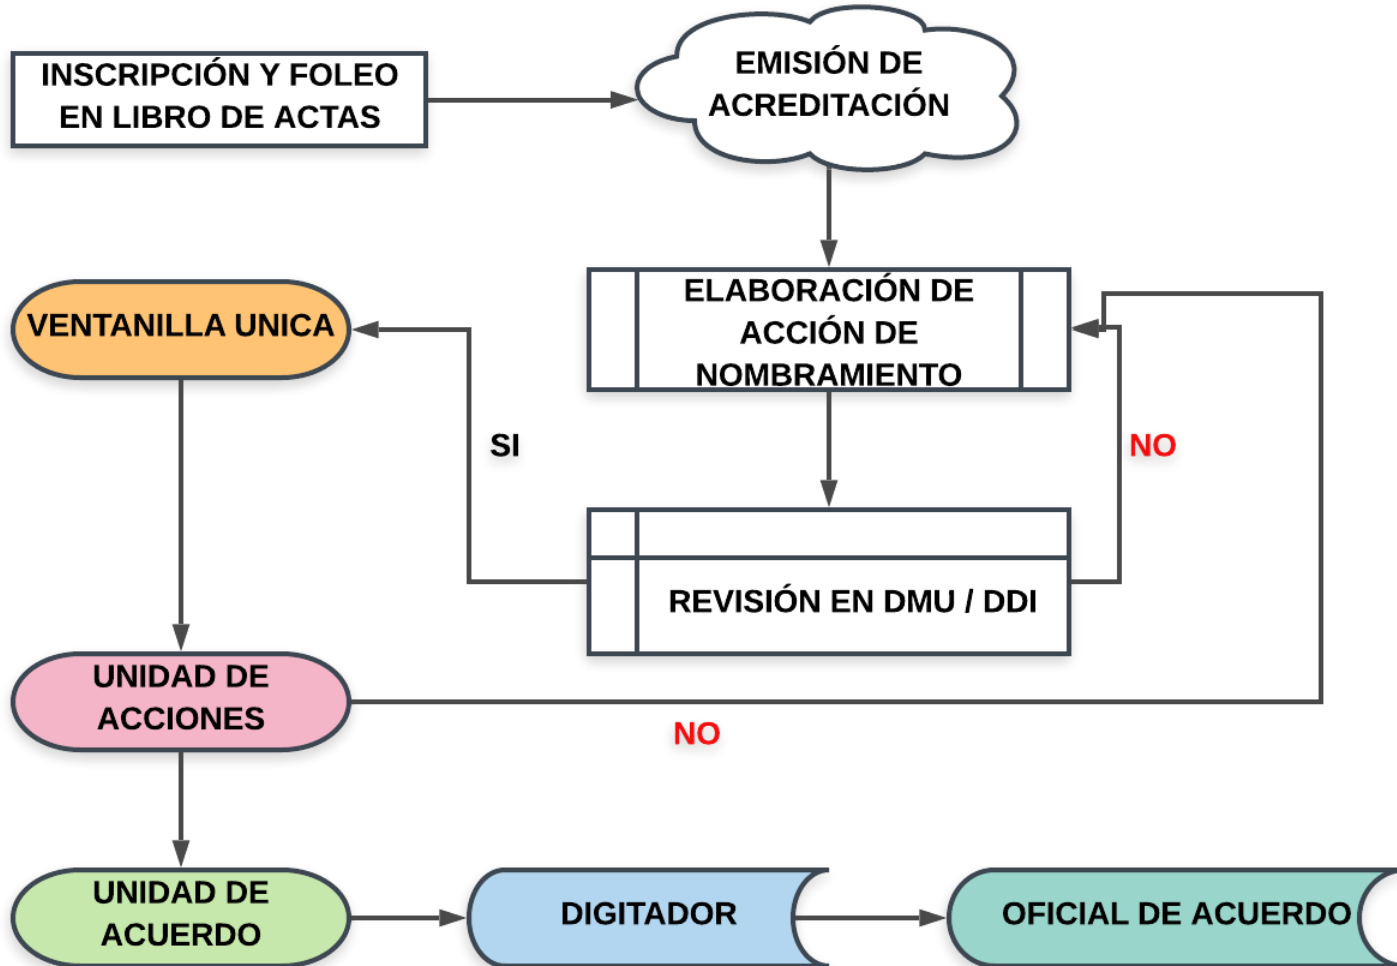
INSCRIPCIÓN Y FOLEO EN LIBRO DE ACTAS

EMISIÓN DE ACREDITACIÓN

ELABORACIÓN DE ACCIÓN DE NOMBRAMIENTO

VENTANILLA UNICA

SI

NO

REVISIÓN EN DMU / DDI

UNIDAD DE ACCIONES

NO

UNIDAD DE ACUERDO

DIGITADOR

OFICIAL DE ACUERDO